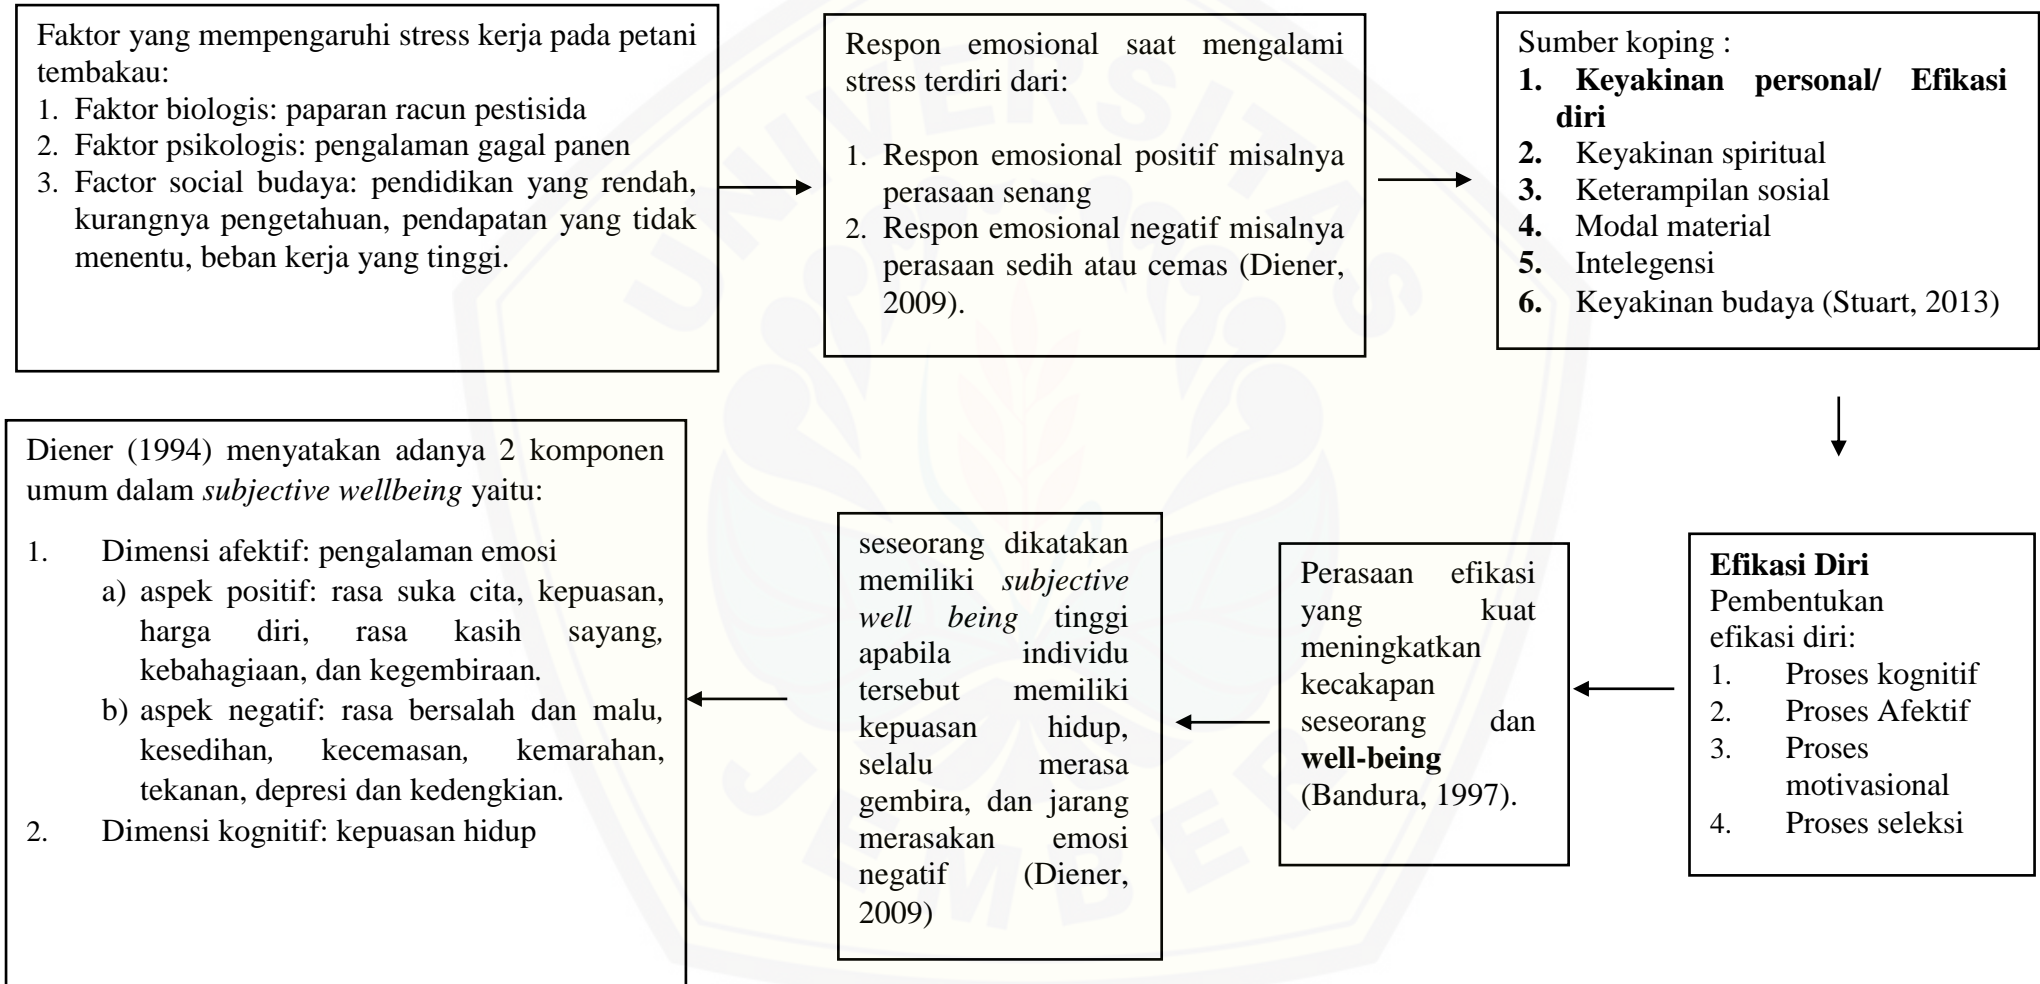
Faktor yang mempengaruhi stress kerja pada petani tembakau:
1. Faktor biologis: paparan racun pestisida
2. Faktor psikologis: pengalaman gagal panen
3. Factor social budaya: pendidikan yang rendah, kurangnya pengetahuan, pendapatan yang tidak menentu, beban kerja yang tinggi.

Respon emosional saat mengalami stress terdiri dari:
1. Respon emosional positif misalnya perasaan senang
2. Respon emosional negatif misalnya perasaan sedih atau cemas (Diener, 2009).

Sumber koping :
**1. Keyakinan personal/ Efikasi diri**
**2.** Keyakinan spiritual
**3.** Keterampilan sosial
**4.** Modal material
**5.** Intelegensi
**6.** Keyakinan budaya (Stuart, 2013)

**Efikasi Diri**
Pembentukan efikasi diri:
1. Proses kognitif
2. Proses Afektif
3. Proses motivasional
4. Proses seleksi

Perasaan efikasi yang kuat meningkatkan kecakapan seseorang dan **well-being** (Bandura, 1997).

seseorang dikatakan memiliki *subjective well being* tinggi apabila individu tersebut memiliki kepuasan hidup, selalu merasa gembira, dan jarang merasakan emosi negatif (Diener, 2009)

Diener (1994) menyatakan adanya 2 komponen umum dalam *subjective wellbeing* yaitu:
1. Dimensi afektif: pengalaman emosi
a) aspek positif: rasa suka cita, kepuasan, harga diri, rasa kasih sayang, kebahagiaan, dan kegembiraan.
b) aspek negatif: rasa bersalah dan malu, kesedihan, kecemasan, kemarahan, tekanan, depresi dan kedengkian.
2. Dimensi kognitif: kepuasan hidup